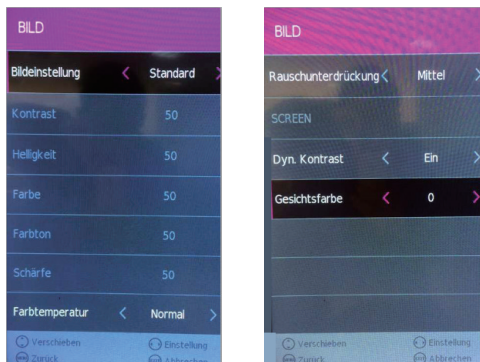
BILD

| Bildeinstellung | < | Standard | > |
|---|---|---|---|
| Kontrast | | 50 | |
| Helligkeit | | 50 | |
| Farbe | | 50 | |
| Farbton | | 50 | |
| Schärfe | | 50 | |
| Farbtemperatur | < | Normal | > |

Verschieben
Einstellung
Zurück
Abbrechen

BILD

| Rauschunterdrückung | < | Mittel | > |
|---|---|---|---|
| SCREEN | | | |
| Dyn. Kontrast | < | Ein | > |
| Gesichtsfarbe | < | 0 | > |

Verschieben
Einstellung
Zurück
Abbrechen